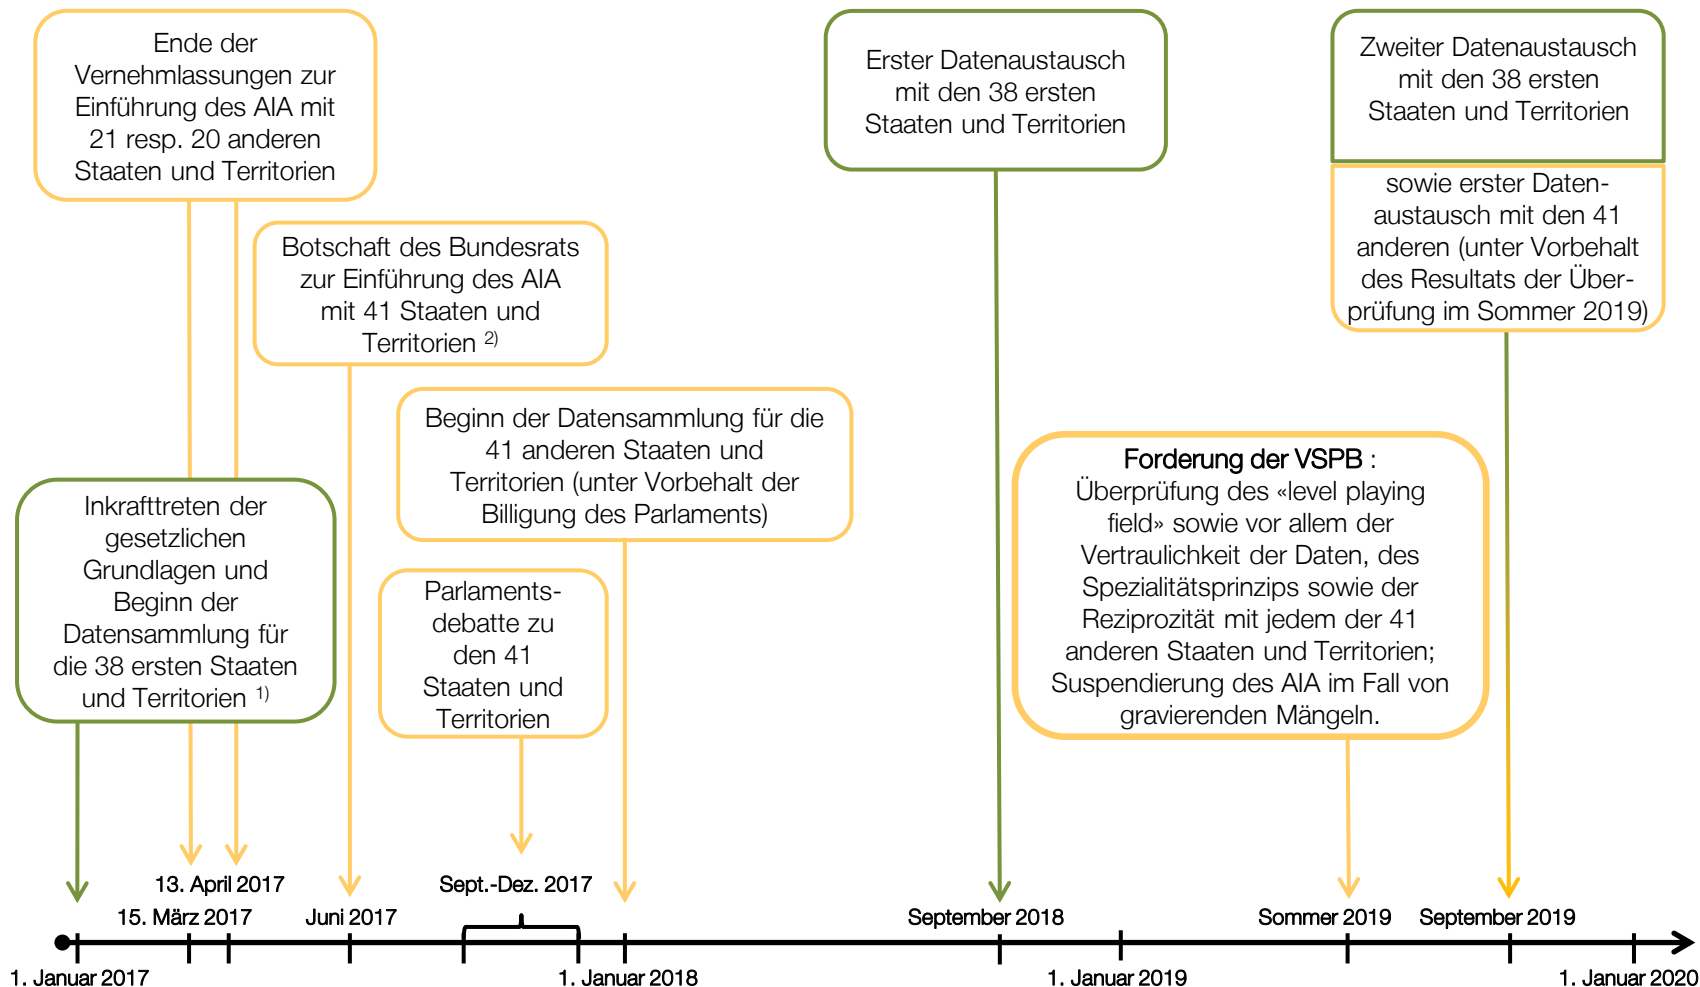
Ende der Vernehmlassungen zur Einführung des AIA mit 21 resp. 20 anderen Staaten und Territorien

Erster Datenaustausch mit den 38 ersten Staaten und Territorien

Zweiter Datenaustausch mit den 38 ersten Staaten und Territorien

sowie erster Datenaustausch mit den 41 anderen (unter Vorbehalt des Resultats der Überprüfung im Sommer 2019)

Botschaft des Bundesrats zur Einführung des AIA mit 41 Staaten und Territorien $^{2)}$

Beginn der Datensammlung für die 41 anderen Staaten und Territorien (unter Vorbehalt der Billigung des Parlaments)

Forderung der VSPB : Überprüfung des «level playing field» sowie vor allem der Vertraulichkeit der Daten, des Spezialitätsprinzips sowie der Reziprozität mit jedem der 41 anderen Staaten und Territorien; Suspendierung des AIA im Fall von gravierenden Mängeln.

Inkrafttreten der gesetzlichen Grundlagen und Beginn der Datensammlung für die 38 ersten Staaten und Territorien $^{1)}$

Parlamentsdebatte zu den 41 Staaten und Territorien

13. April 2017
15. März 2017
Juni 2017
Sept.-Dez. 2017
September 2018
Sommer 2019
September 2019

1. Januar 2017
1. Januar 2018
1. Januar 2019
1. Januar 2020